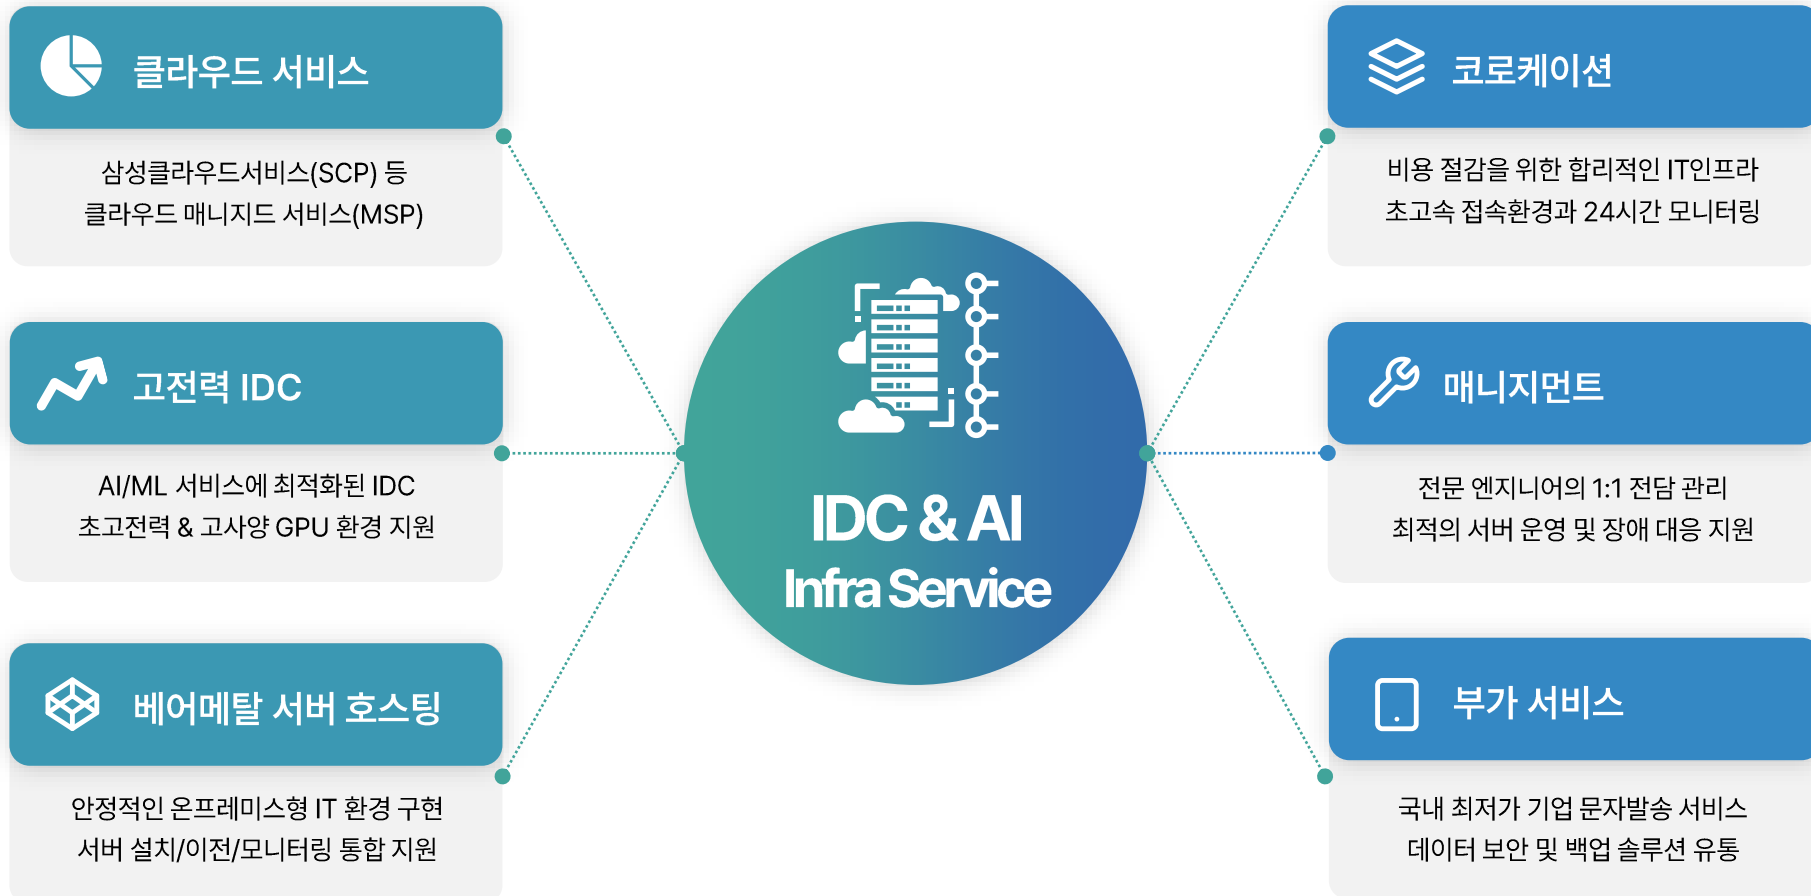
클라우드 서비스

삼성클라우드서비스(SCP) 등
클라우드 매니지드 서비스(MSP)

고전력 IDC

AI/ML 서비스에 최적화된 IDC
초고전력 & 고사양 GPU 환경 지원

베어메탈 서버 호스팅

안정적인 온프레미스형 IT 환경 구현
서버 설치/이전/모니터링 통합 지원

IDC & AI
Infra Service

코로케이션

비용 절감을 위한 합리적인 IT인프라
초고속 접속환경과 24시간 모니터링

매니지먼트

전문 엔지니어의 1:1 전담 관리
최적의 서버 운영 및 장애 대응 지원

부가 서비스

국내 최저가 기업 문자발송 서비스
데이터 보안 및 백업 솔루션 유통